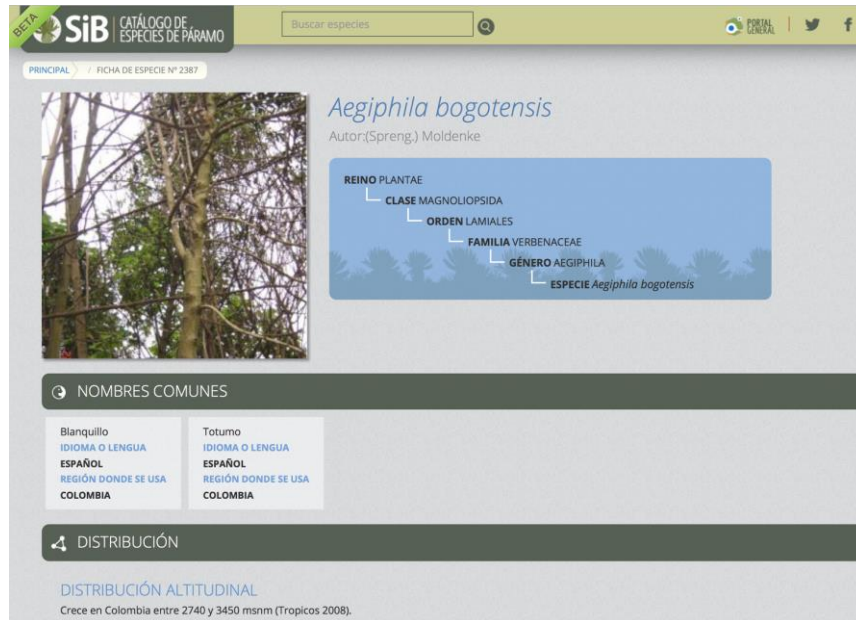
BETA SiB CATÁLOGO DE ESPECIES DE PÁRAMO

Buscar especies

PORTAL GENERAL

PRINCIPAL / FICHA DE ESPECIE Nº 2387

Aegiphila bogotensis

Autor:(Spreng.) Moldenke

REINO PLANTAE
CLASE MAGNOLIOPSIDA
ORDEN LAMIALES
FAMILIA VERBENACEAE
GÉNERO AEGIPHILA
ESPECIE Aegiphila bogotensis

NOMBRES COMUNES

Blanquillo
IDIOMA O LENGUA
ESPAÑOL
REGIÓN DONDE SE USA
COLOMBIA

Totumo
IDIOMA O LENGUA
ESPAÑOL
REGIÓN DONDE SE USA
COLOMBIA

DISTRIBUCIÓN

DISTRIBUCIÓN ALTITUDINAL

Crece en Colombia entre 2740 y 3450 msnm (Tropicos 2008).